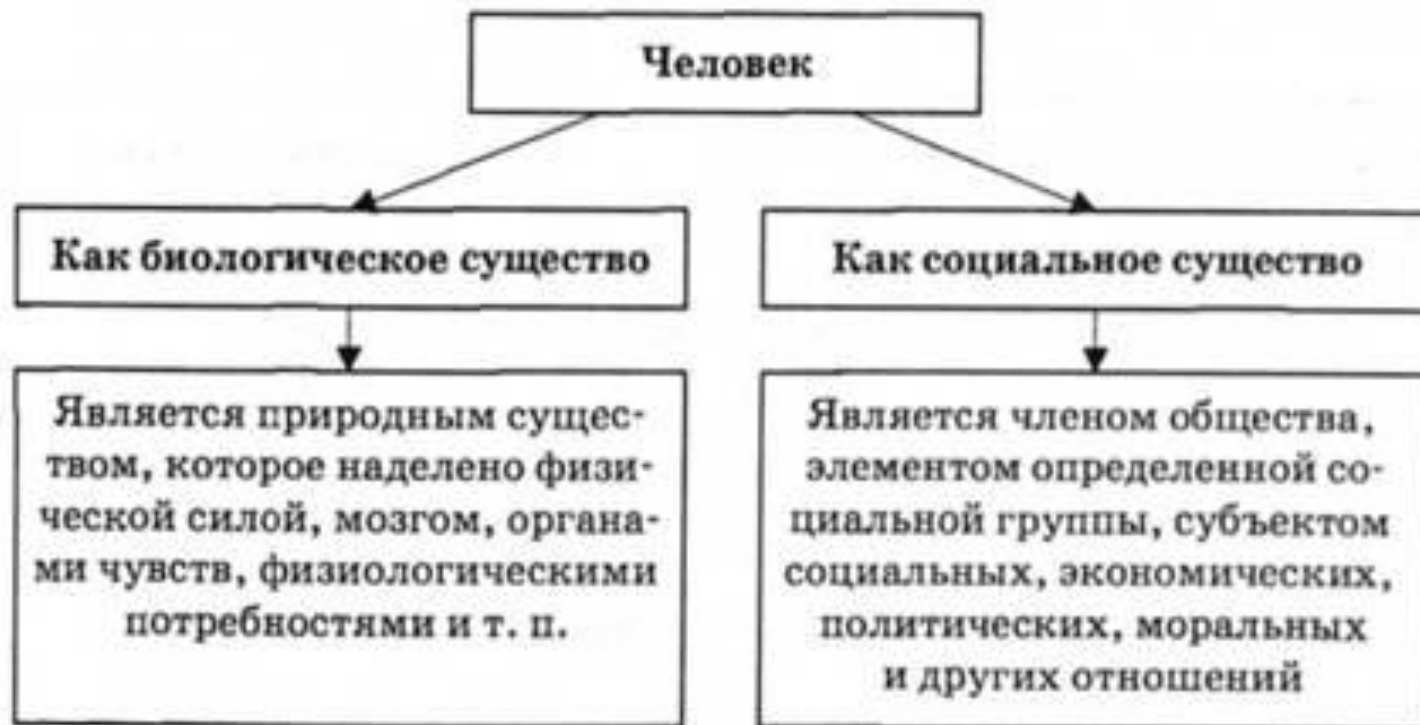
Человек

Как биологическое существо

Является природным существом, которое наделено физической силой, мозгом, органами чувств, физиологическими потребностями и т. п.

Как социальное существо

Является членом общества, элементом определенной социальной группы, субъектом социальных, экономических, политических, моральных и других отношений